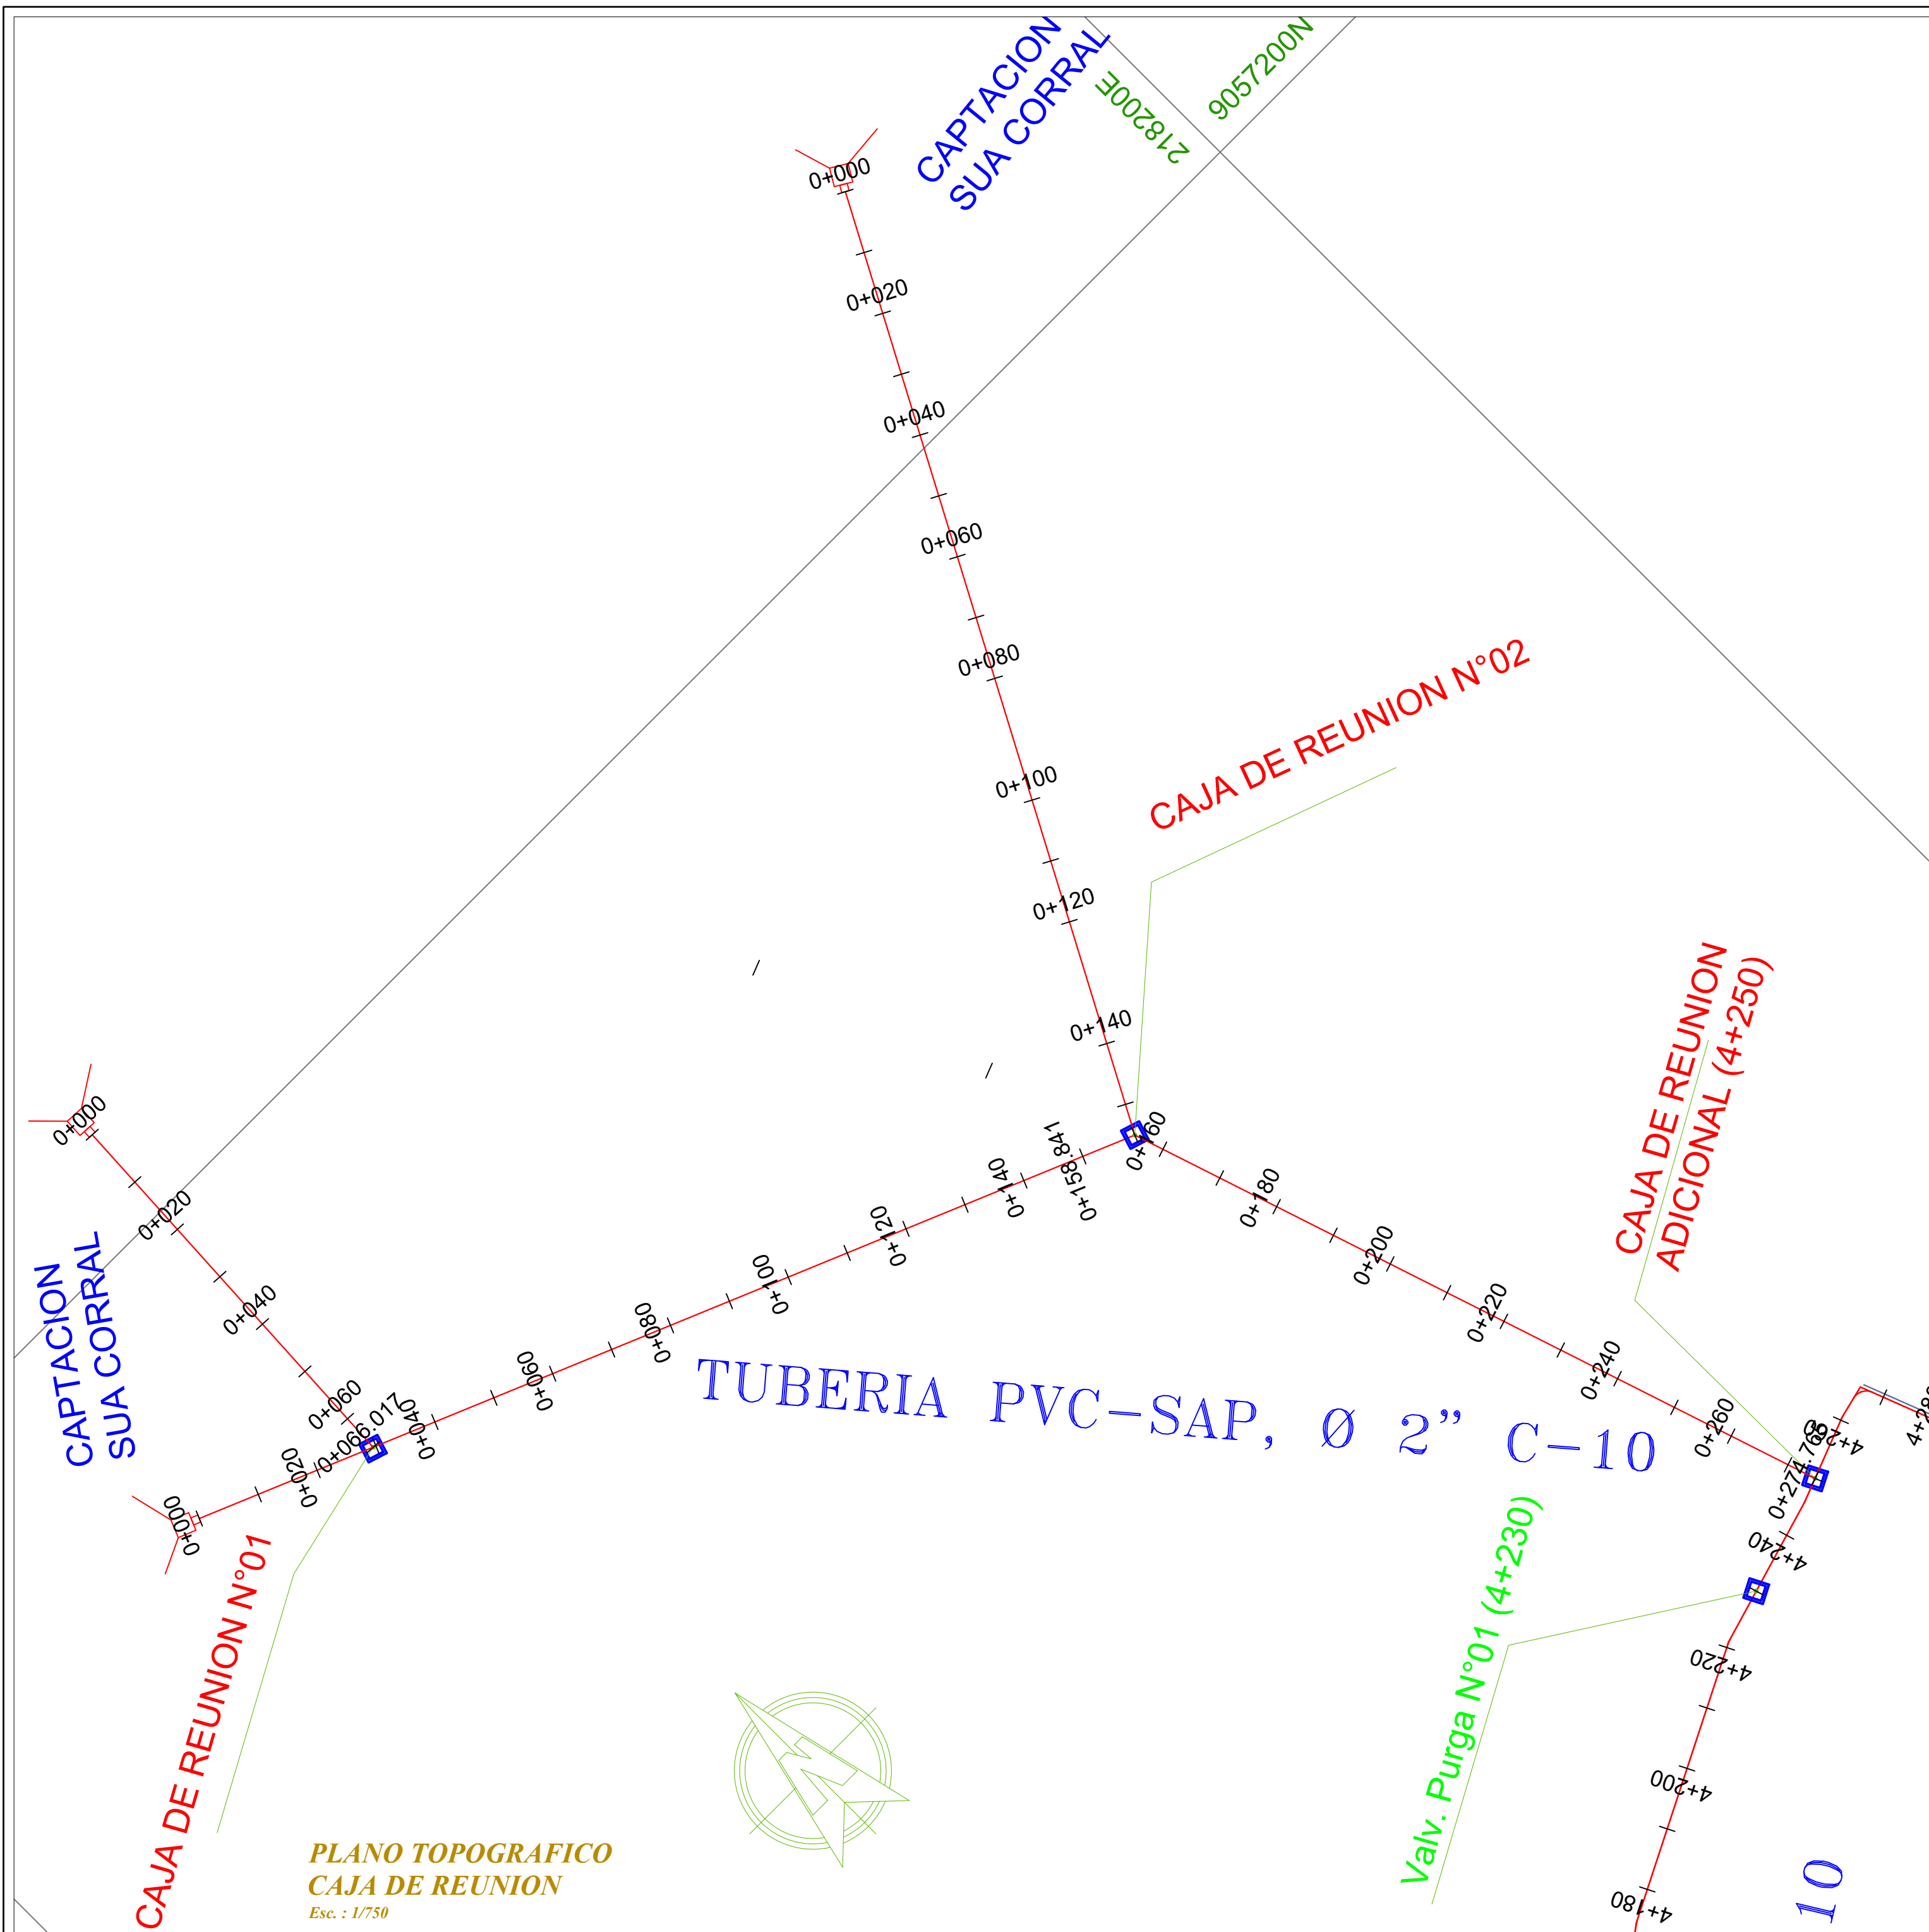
CAPTACION SUA CORRAL

218200E

9057200N

0+000
0+020
0+040
0+060
0+080
0+100
0+120
0+140
0+160

CAJA DE REUNION N°02

CAJA DE REUNION ADICIONAL (4+250)

0+000
0+020
0+040
0+060

CAPTACION SUA CORRAL

0+066.017

0+000
0+020
0+040
0+060
0+080
0+100
0+120
0+140
0+158.841
0+180
0+200
0+220
0+240
0+260
0+274.765

TUBERIA PVC-SAP, Ø 2" C-10

4+2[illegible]
4+2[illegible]
4+240
4+220
4+200
4+180

Valv. Purga N°01 (4+230)

CAJA DE REUNION N°01

10

PLANO TOPOGRAFICO
CAJA DE REUNION
Esc. : 1/750